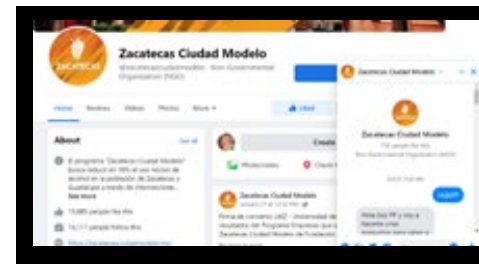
zacatecas

Zacatecas Ciudad Modelo
@zacatecasciudadmodelo · Non-Governmental Organization (NGO)

Home Reviews Videos Photos More ▾

Liked

About See all

El programa "Zacatecas Ciudad Modelo" busca reducir en 10% el uso nocivo de alcohol en la población de Zacatecas y Guadalupe a través de intervenciones... See more

13,085 people like this

14,111 people follow this

Create

Photo/video

Check in

Zacatecas Ciudad Modelo

Firma de convenio UAZ - Universidad de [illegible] resultados del Programa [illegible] Zacatecas Ciudad Modelo de Fundación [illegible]

Zacatecas Ciudad Modelo

Zacatecas Ciudad Modelo
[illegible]
Non-Governmental Organization (NGO)

Hola!!!

Hola Soy PF y voy a hacerte unas preguntas para saber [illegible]